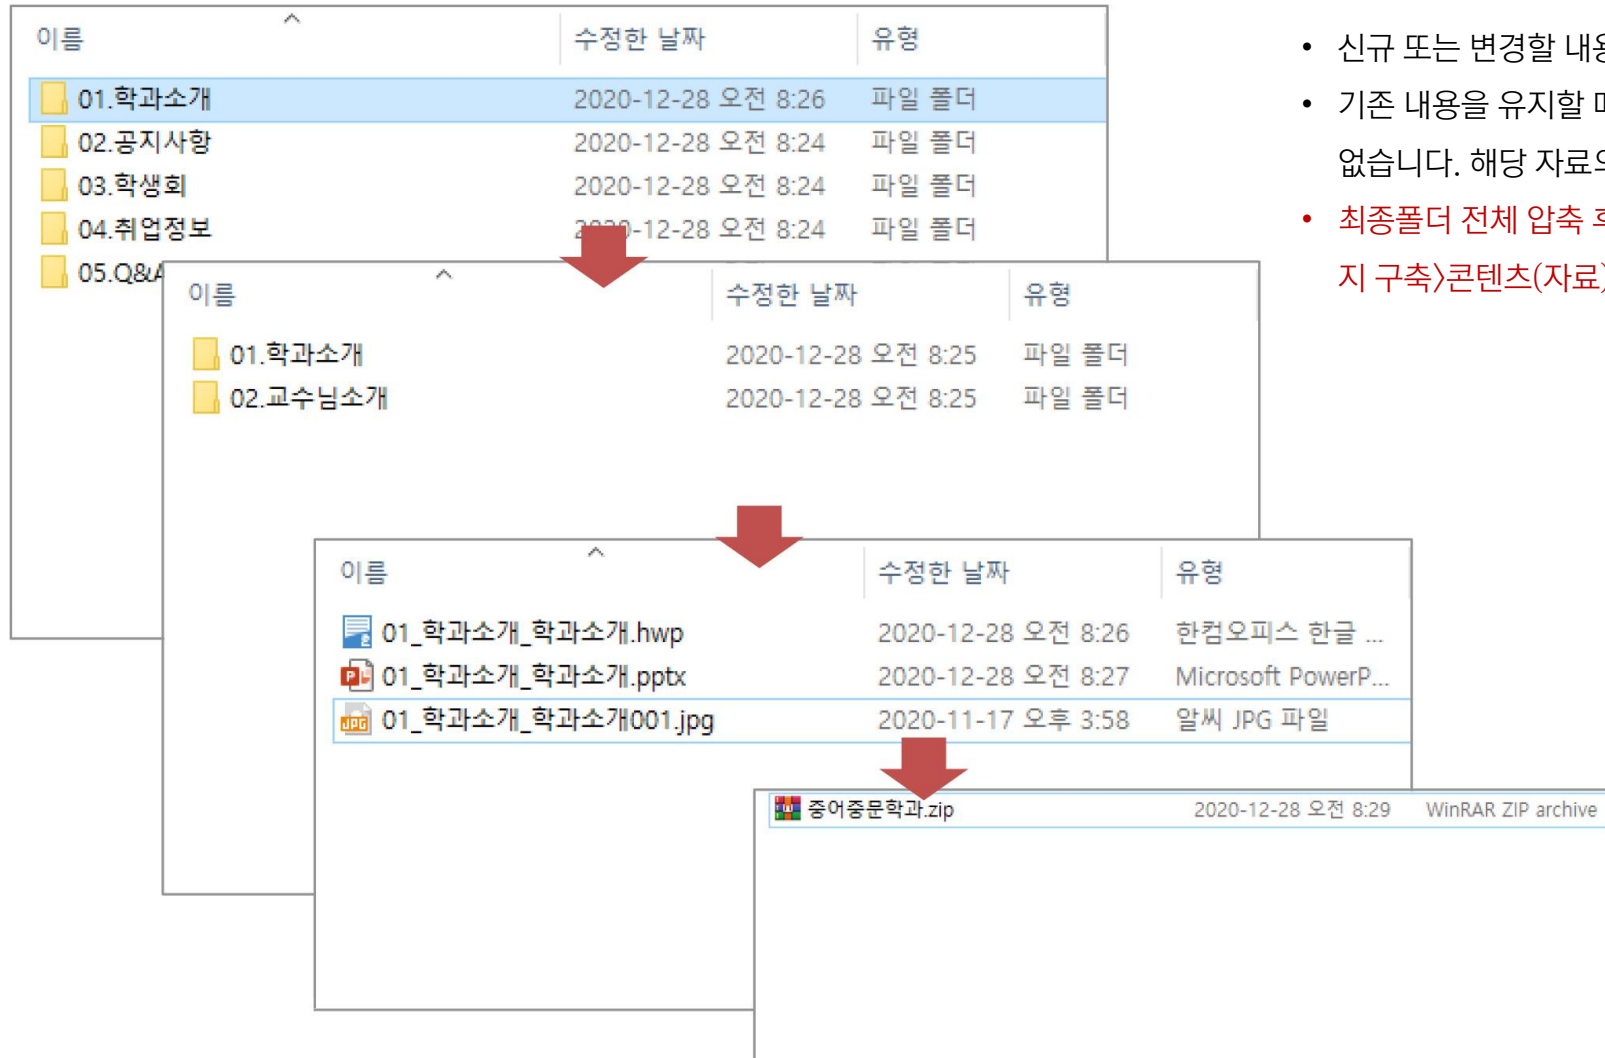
| 이름 | 수정한 날짜 | 유형 |
|---|---|---|
| 01.학과소개 | 2020-12-28 오전 8:26 | 파일 폴더 |
| 02.공지사항 | 2020-12-28 오전 8:24 | 파일 폴더 |
| 03.학생회 | 2020-12-28 오전 8:24 | 파일 폴더 |
| 04.취업정보 | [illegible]-12-28 오전 8:24 | 파일 폴더 |
| 05.Q&A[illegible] | | |

| 이름 | 수정한 날짜 | 유형 |
|---|---|---|
| 01.학과소개 | 2020-12-28 오전 8:25 | 파일 폴더 |
| 02.교수님소개 | 2020-12-28 오전 8:25 | 파일 폴더 |

| 이름 | 수정한 날짜 | 유형 |
|---|---|---|
| 01_학과소개_학과소개.hwp | 2020-12-28 오전 8:26 | 한컴오피스 한글 ... |
| 01_학과소개_학과소개.pptx | 2020-12-28 오전 8:27 | Microsoft PowerP... |
| 01_학과소개_학과소개001.jpg | 2020-11-17 오후 3:58 | 알씨 JPG 파일 |

중어중문학과.zip 2020-12-28 오전 8:29 WinRAR ZIP archive

• 신규 또는 변경할 내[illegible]

• 기존 내용을 유지할 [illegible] 없습니다. 해당 자료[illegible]

• 최종폴더 전체 압축 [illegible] 지 구축〉콘텐츠(자료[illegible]